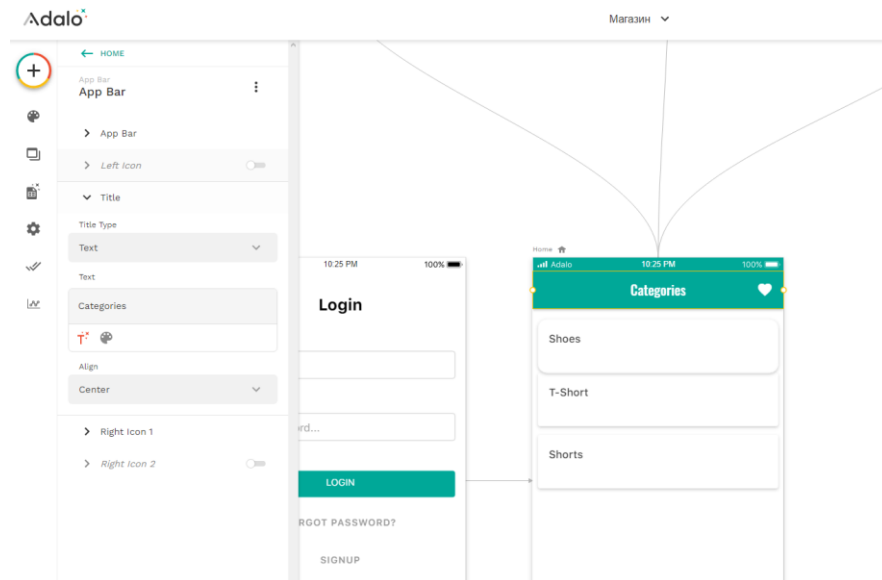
Adalo

Магазин

HOME

App Bar
App Bar

App Bar

Left Icon

Title

Title Type
Text

Text
Categories

Align
Center

Right Icon 1

Right Icon 2

10:25 PM 100%

Login

ord...

LOGIN

RGOT PASSWORD?

SIGNUP

Home

Adalo 10:25 PM 100%

Categories

Shoes

T-Short

Shorts